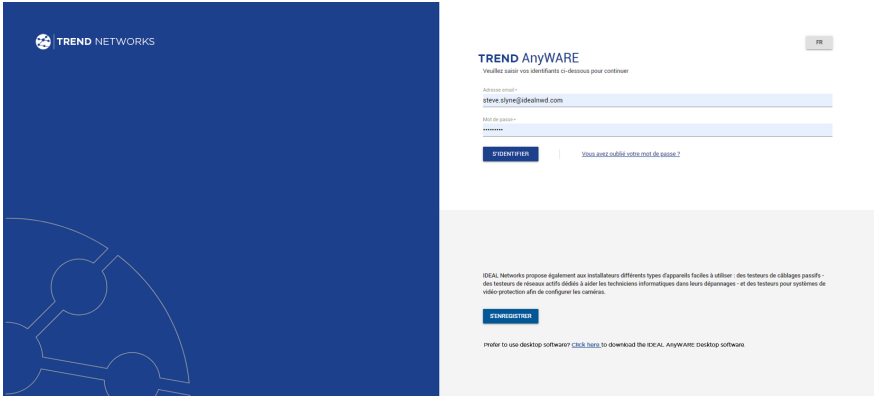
TREND NETWORKS

FR

TREND AnyWARE
Veuillez saisir vos identifiants ci-dessous pour continuer

Adresse email *
steve.slyne@idealnwd.com

Mot de passe *
••••••••••

S'IDENTIFIER

Vous avez oublié votre mot de passe ?

IDEAL Networks propose également aux installateurs différents types d'appareils faciles à utiliser : des testeurs de câblages passifs - des testeurs de réseaux actifs dédiés à aider les techniciens informatiques dans leurs dépannages - et des testeurs pour systèmes de vidéo-protection afin de configurer les caméras.

S'ENREGISTRER

Prefer to use desktop software? Click here to download the IDEAL AnyWARE Desktop software.